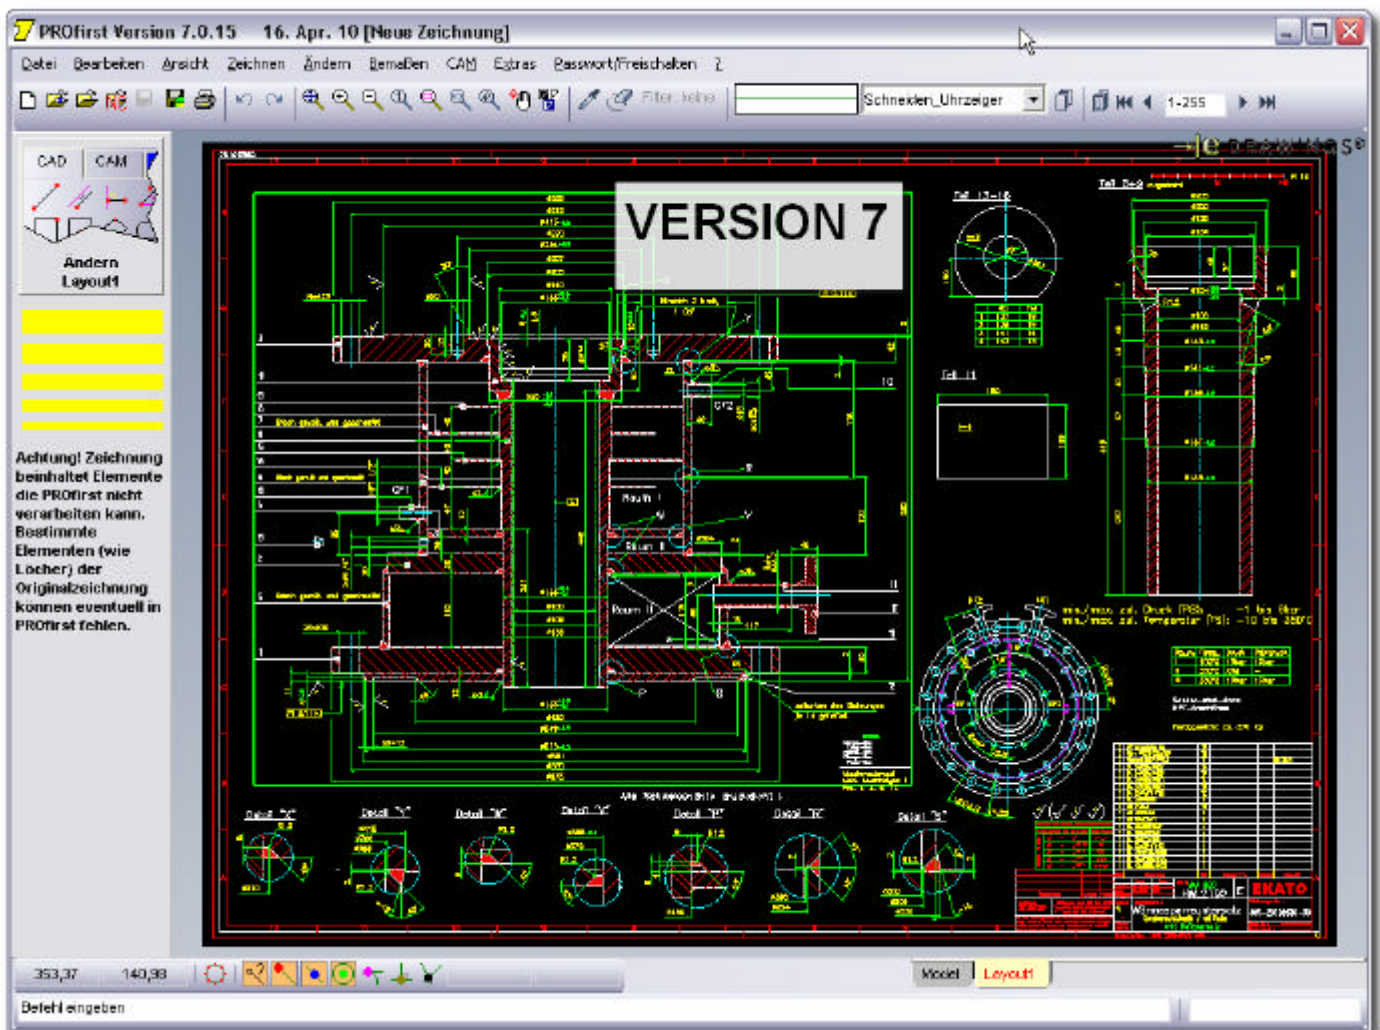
PROfirst Version 7.0.15 16. Apr. 10 [Neue Zeichnung]

Datei Bearbeiten Ansicht Zeichnen Ändern Bemaßen CAM Extras Passwort/Freischalten ?

Filter: keine Schneiden_Uhrzeiger 1-255

CAD CAM

Ändern Layout1

Achtung! Zeichnung beinhaltet Elemente die PROfirst nicht verarbeiten kann. Bestimmte Elementen (wie Locher) der Originalzeichnung konnen eventuell in PROfirst fehlen.

VERSION 7

Raum I

Raum II

Detail "X" Detail "Y" Detail "W" Detail "V" Detail "P" Detail "R" Detail "S"

EKATO

353,37 140,98

Model Layout1

Befehl eingeben